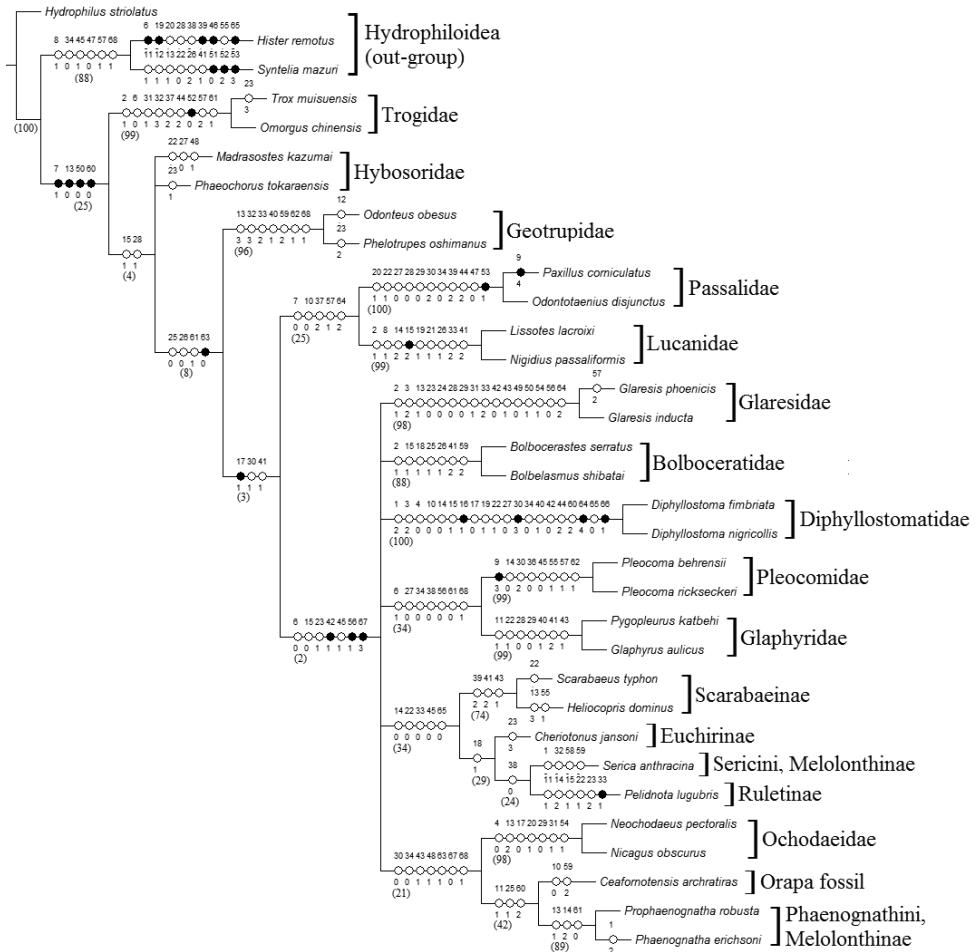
Hydrophilus striolatus
8 34 45 47 57 68
1 0 1 0 1 1
(88)
6 19 20 28 38 39 46 55 65
1 1 1 2 1 3 2 2 2 6 4 1 5 1 5 2 5 3
Hister remotus
1 1 1 0 2 1 0 2 3
Syntelia mazuri
Hydrophiloidea (out-group)
(100)
2 6 31 32 37 44 52 57 61
1 0 1 3 2 2 0 2 1
(99)
23
3
Trox muisuensis
Omorgus chinensis
Trogidae
7 13 50 60
1 0 0 0
(25)
22 27 48
23 0 1
Madrasostes kazumai
1
Phaeochorus tokaraensis
Hybosoridae
15 28
1 1
(4)
13 32 33 40 59 62 68
3 3 2 1 2 1 1
(96)
12
23
Odonteus obesus
2
Phelotrupes oshimanus
Geotrupidae
7 10 37 57 64
0 0 2 1 2
(25)
20 22 27 28 29 30 34 39 44 47 53
1 1 0 0 0 2 0 2 2 0 1
(100)
9
4
Paxillus corniculatus
Odontotaenius disjunctus
Passalidae
25 26 61 63
0 0 1 0
(8)
2 8 14 15 19 21 26 33 41
1 1 2 2 1 1 1 2 2
(99)
Lissotes lacroixi
Nigidius passaliformis
Lucanidae
17 30 41
1 1 1
(3)
2 3 13 23 24 28 29 31 33 42 43 49 50 54 56 64
1 2 1 0 0 0 0 1 2 0 1 0 1 1 0 2
(98)
57
2
Glaresis phoenicis
Glaresis inducta
Glaresidae
2 15 18 25 26 41 59
1 1 1 1 1 2 2
(88)
Bolbocerastes serratus
Bolbelasmus shibatai
Bolboceratidae
1 3 4 10 14 15 16 17 19 22 27 30 34 40 42 44 60 64 65 66
2 2 0 0 0 1 1 0 1 1 0 3 0 1 0 2 2 4 0 1
(100)
Diphyllostoma fimbriata
Diphyllostoma nigricollis
Diphyllostomatidae
9 14 30 36 45 55 57 62
3 0 2 0 0 1 1 1
(99)
Pleocoma behrensii
Pleocoma rickseckeri
Pleocomidae
6 27 34 38 56 61 68
1 0 0 0 0 0 1
(34)
11 22 28 29 40 41 43
1 1 0 0 1 2 1
(99)
Pygopleurus katbehi
Glaphyrus aulicus
Glaphyridae
6 15 23 42 45 56 67
0 0 1 1 1 1 3
(2)
39 41 43
2 2 1
(74)
22
Scarabaeus typhon
13 55
3 1
Heliocopris dominus
Scarabaeinae
14 22 33 45 65
0 0 0 0 0
(34)
23
3
Cheriotonus jansoni
Euchirinae
18
1
(29)
1 32 58 59
11 14 15 22 23 33
Serica anthracina
Sericini, Melolonthinae
38
0
(24)
1 2 1 1 2 1
Pelidnota lugubris
Ruletinae
4 13 17 20 29 31 54
0 2 0 1 0 1 1
(98)
Neochodaeus pectoralis
Nicagus obscurus
Ochodaeidae
30 34 43 48 63 67 68
0 0 1 1 1 0 1
(21)
10 59
0 2
Ceafornotensis archratiras
Orapa fossil
11 25 60
1 1 2
(42)
13 14 61
1 2 0
(89)
Prophaenognatha robusta
1
2
Phaenognatha erichsoni
Phaenognathini, Melolonthinae